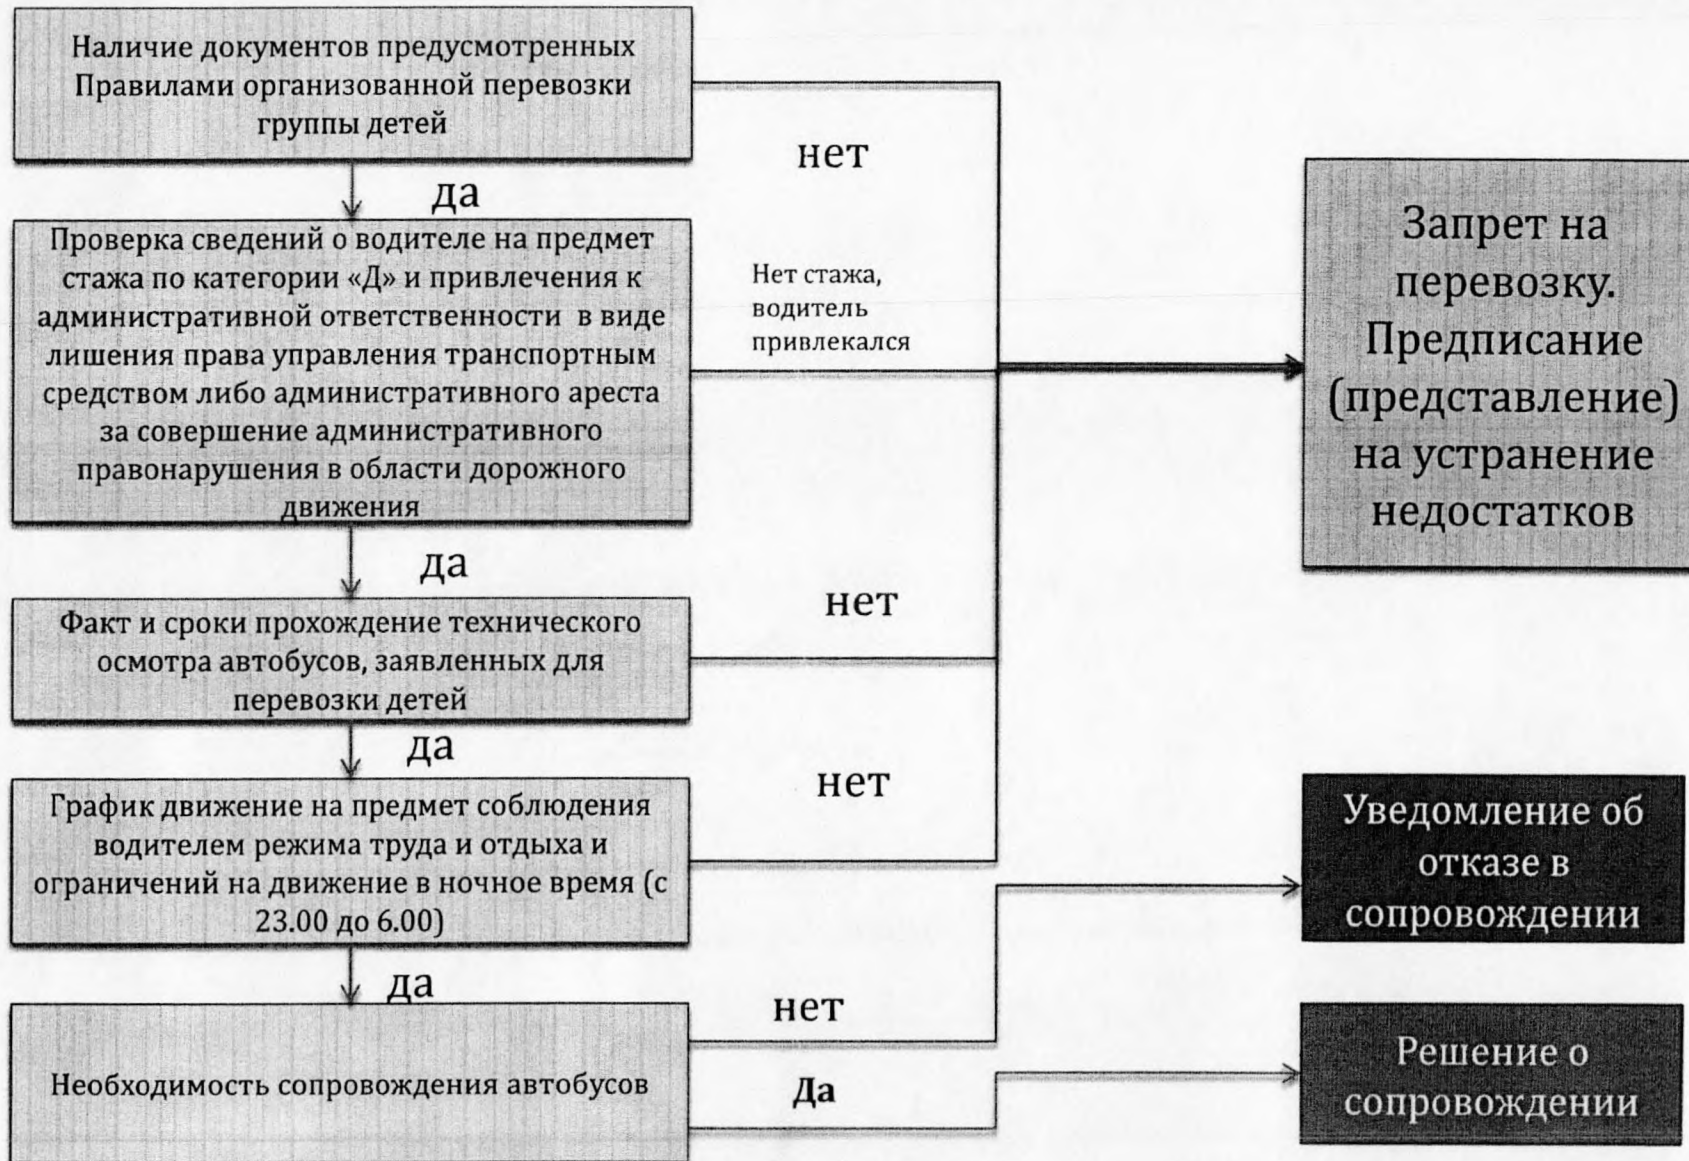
Наличие документов предусмотренных Правилами организованной перевозки группы детей

нет

да

Проверка сведений о водителе на предмет стажа по категории «Д» и привлечения к административной ответственности в виде лишения права управления транспортным средством либо административного ареста за совершение административного правонарушения в области дорожного движения

Нет стажа, водитель привлекался

Запрет на перевозку. Предписание (представление) на устранение недостатков

да

Факт и сроки прохождение технического осмотра автобусов, заявленных для перевозки детей

нет

да

График движение на предмет соблюдения водителем режима труда и отдыха и ограничений на движение в ночное время (с 23.00 до 6.00)

нет

Уведомление об отказе в сопровождении

да

Необходимость сопровождения автобусов

нет

Да

Решение о сопровождении